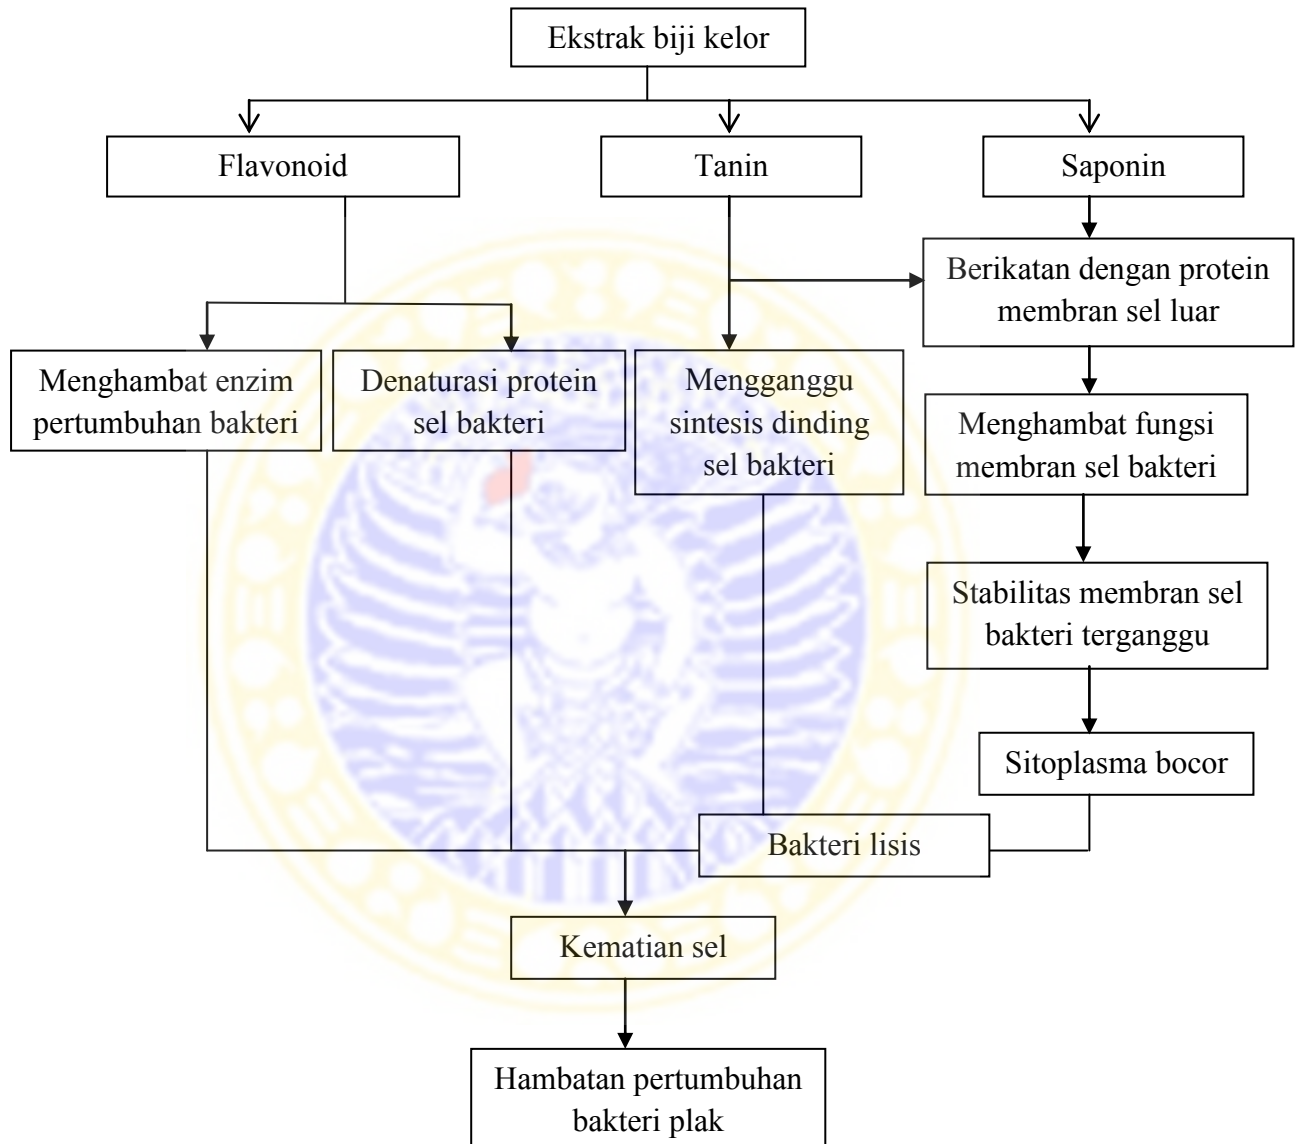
Ekstrak biji kelor

Flavonoid

Tanin

Saponin

Berikatan dengan protein membran sel luar

Menghambat enzim pertumbuhan bakteri

Denaturasi protein sel bakteri

Mengganggu sintesis dinding sel bakteri

Menghambat fungsi membran sel bakteri

Stabilitas membran sel bakteri terganggu

Sitoplasma bocor

Bakteri lisis

Kematian sel

Hambatan pertumbuhan bakteri plak